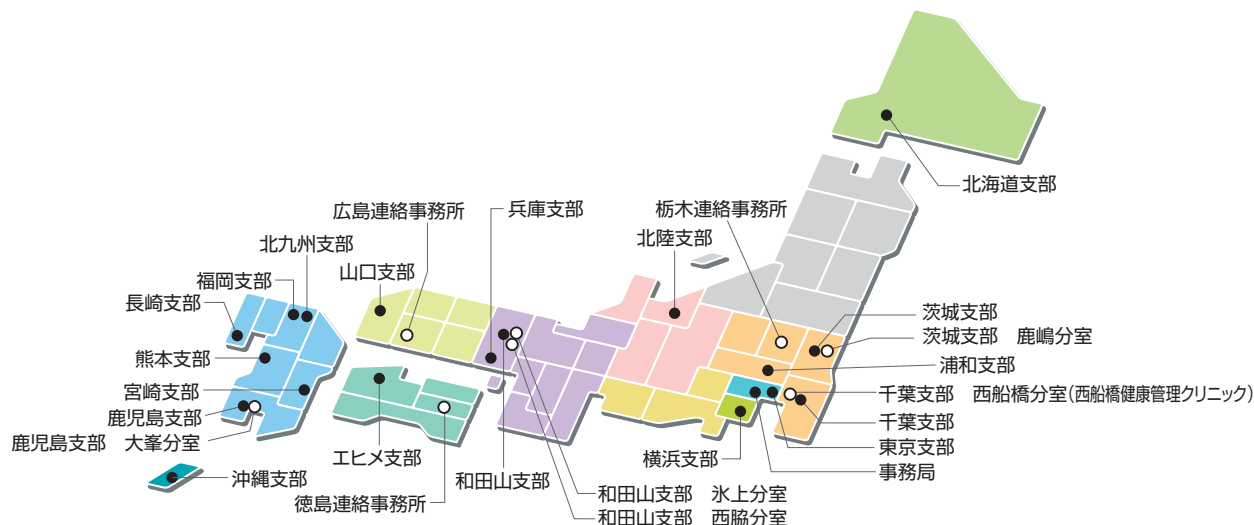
北海道支部

広島連絡事務所

兵庫支部

栃木連絡事務所

北九州支部

北陸支部

山口支部

福岡支部

長崎支部

茨城支部

茨城支部　鹿嶋分室

熊本支部

浦和支部

宮崎支部

千葉支部　西船橋分室(西船橋健康管理クリニック)

鹿児島支部

千葉支部

鹿児島支部　大峯分室

東京支部

エヒメ支部

横浜支部

沖縄支部

事務局

和田山支部

徳島連絡事務所

和田山支部　氷上分室

和田山支部　西脇分室